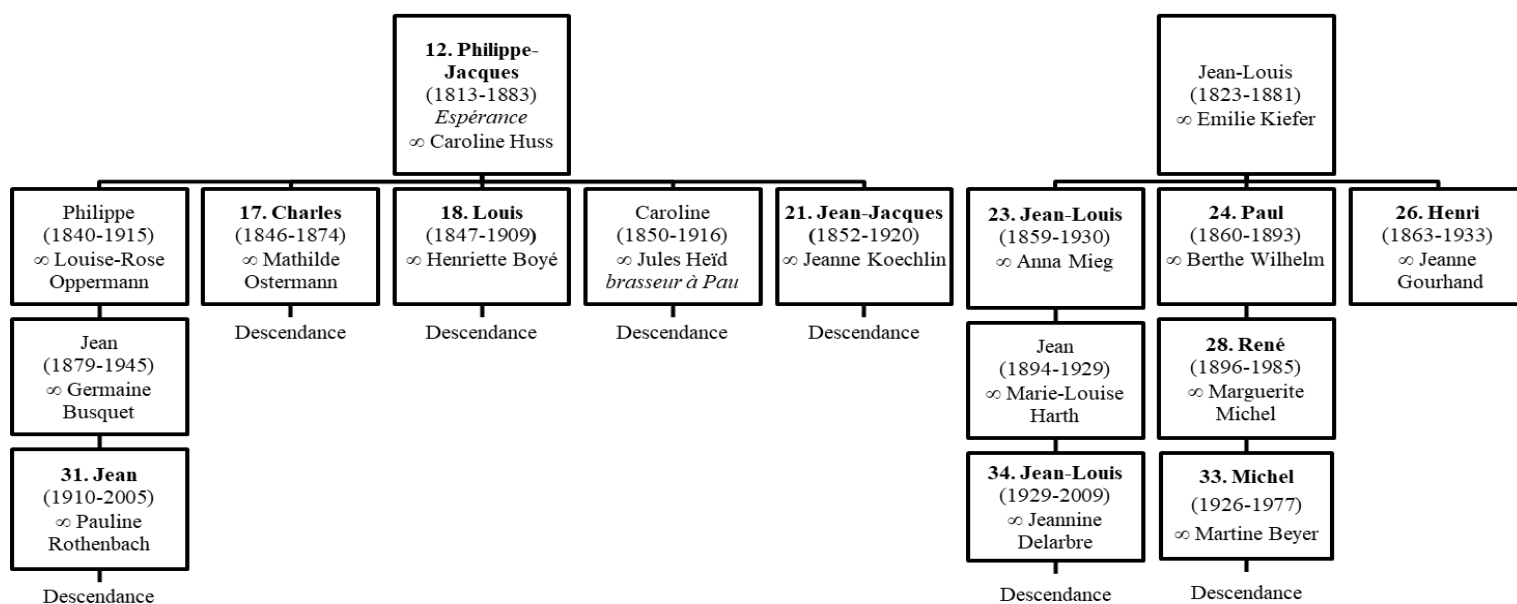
**12. Philippe-Jacques**
(1813-1883)
*Espérance*
∞ Caroline Huss

Philippe
(1840-1915)
∞ Louise-Rose Oppermann

Jean
(1879-1945)
∞ Germaine Busquet

**31. Jean**
(1910-2005)
∞ Pauline Rothenbach

Descendance

**17. Charles**
(1846-1874)
∞ Mathilde Ostermann

Descendance

**18. Louis**
(1847-1909)
∞ Henriette Boyé

Descendance

Caroline
(1850-1916)
∞ Jules Heïd
*brasseur à Pau*

Descendance

**21. Jean-Jacques**
(1852-1920)
∞ Jeanne Koechlin

Descendance

Jean-Louis
(1823-1881)
∞ Emilie Kiefer

**23. Jean-Louis**
(1859-1930)
∞ Anna Mieg

Jean
(1894-1929)
∞ Marie-Louise Harth

**34. Jean-Louis**
(1929-2009)
∞ Jeannine Delarbre

Descendance

**24. Paul**
(1860-1893)
∞ Berthe Wilhelm

**28. René**
(1896-1985)
∞ Marguerite Michel

**33. Michel**
(1926-1977)
∞ Martine Beyer

Descendance

**26. Henri**
(1863-1933)
∞ Jeanne Gourhand